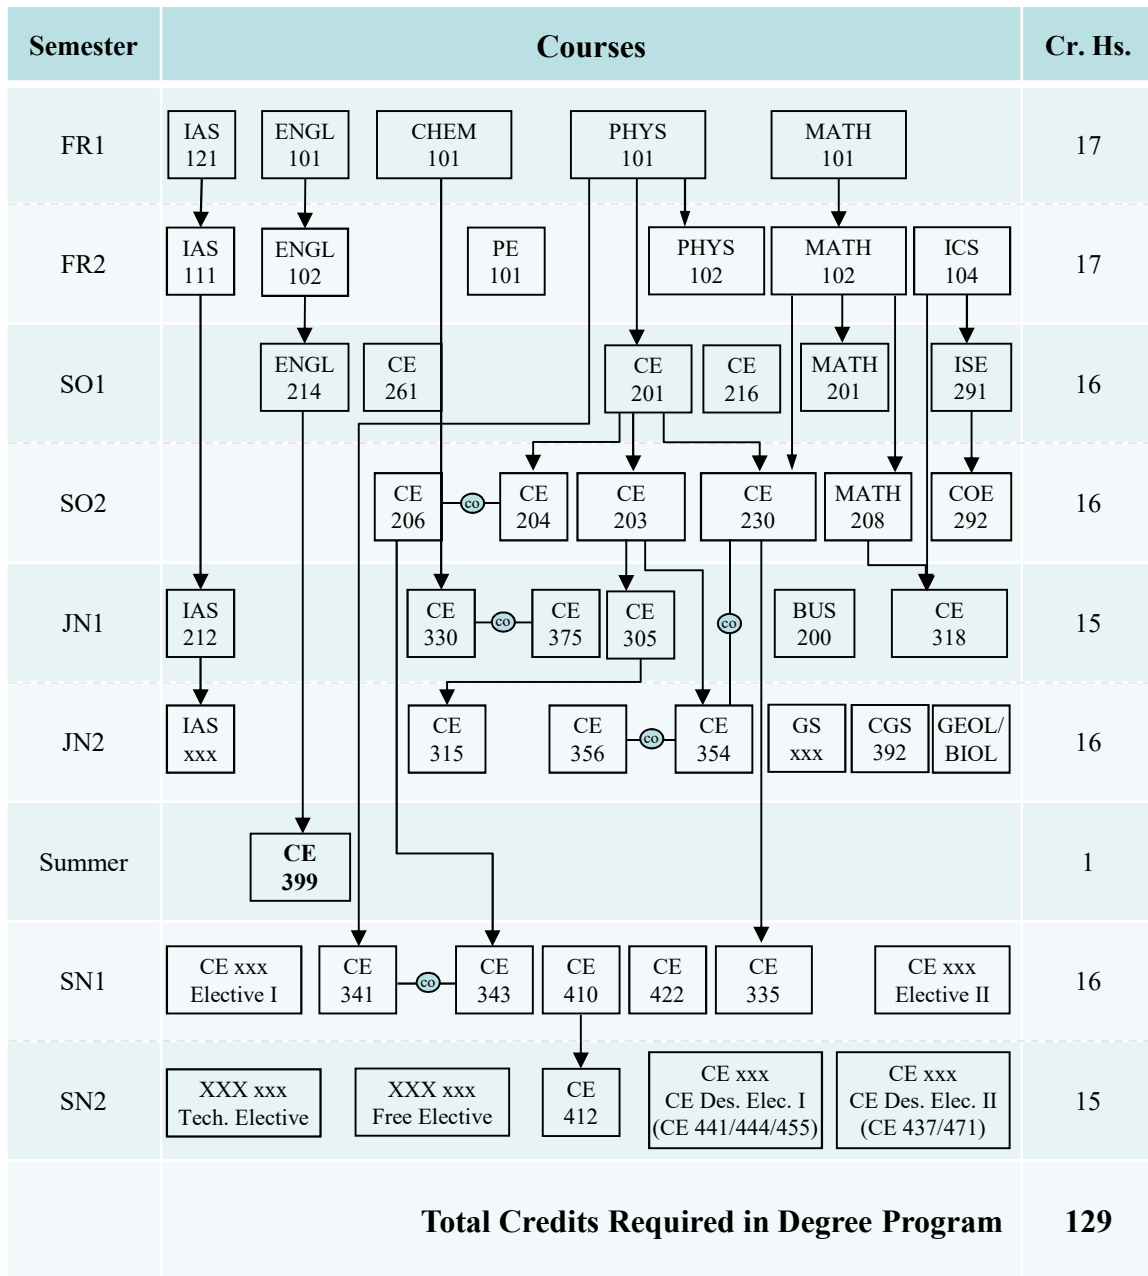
| Semester | Courses | Cr. Hs. |
|---|---|---|
| FR1 | IAS 121, ENGL 101, CHEM 101, PHYS 101, MATH 101 | 17 |
| FR2 | IAS 111, ENGL 102, PE 101, PHYS 102, MATH 102, ICS 104 | 17 |
| SO1 | ENGL 214, CE 261, CE 201, CE 216, MATH 201, ISE 291 | 16 |
| SO2 | CE 206 co CE 204, CE 203, CE 230, MATH 208, COE 292 | 16 |
| JN1 | IAS 212, CE 330 co CE 375, CE 305, co, BUS 200, CE 318 | 15 |
| JN2 | IAS xxx, CE 315, CE 356 co CE 354, GS xxx, CGS 392, GEOL/ BIOL | 16 |
| Summer | CE 399 | 1 |
| SN1 | CE xxx Elective I, CE 341 co CE 343, CE 410, CE 422, CE 335, CE xxx Elective II | 16 |
| SN2 | XXX xxx Tech. Elective, XXX xxx Free Elective, CE 412, CE xxx CE Des. Elec. I (CE 441/444/455), CE xxx CE Des. Elec. II (CE 437/471) | 15 |
| | Total Credits Required in Degree Program | 129 |